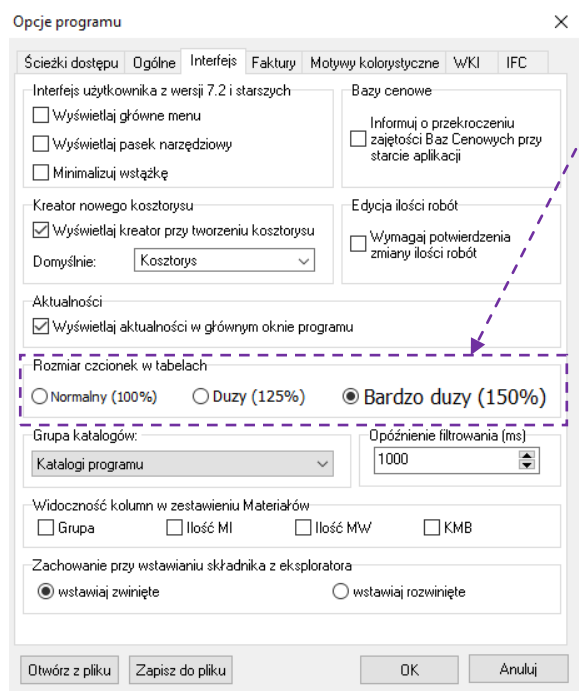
Opcje programu

Ścieżki dostępu | Ogólne | Interfejs | Faktury | Motywy kolorystyczne | WKI | IFC

Interfejs użytkownika z wersji 7.2 i starszych
Wyświetlaj główne menu
Wyświetlaj pasek narzędziowy
Minimalizuj wstążkę

Bazy cenowe
Informuj o przekroczeniu zajętości Baz Cenowych przy starcie aplikacji

Kreator nowego kosztorysu
Wyświetlaj kreator przy tworzeniu kosztorysu
Domyślnie: Kosztorys

Edycja ilości robót
Wymagaj potwierdzenia zmiany ilości robót

Aktualności
Wyświetlaj aktualności w głównym oknie programu

Rozmiar czcionek w tabelach
Normalny (100%) Duzy (125%) Bardzo duzy (150%)

Grupa katalogów:
Katalogi programu

Opóźnienie filtrowania (ms)
1000

Widoczność kolumn w zestawieniu Materiałów
Grupa Ilość MI Ilość MW KMB

Zachowanie przy wstawianiu składnika z eksploratora
wstawiaj zwinięte wstawiaj rozwinięte

Otwórz z pliku | Zapisz do pliku | OK | Anuluj